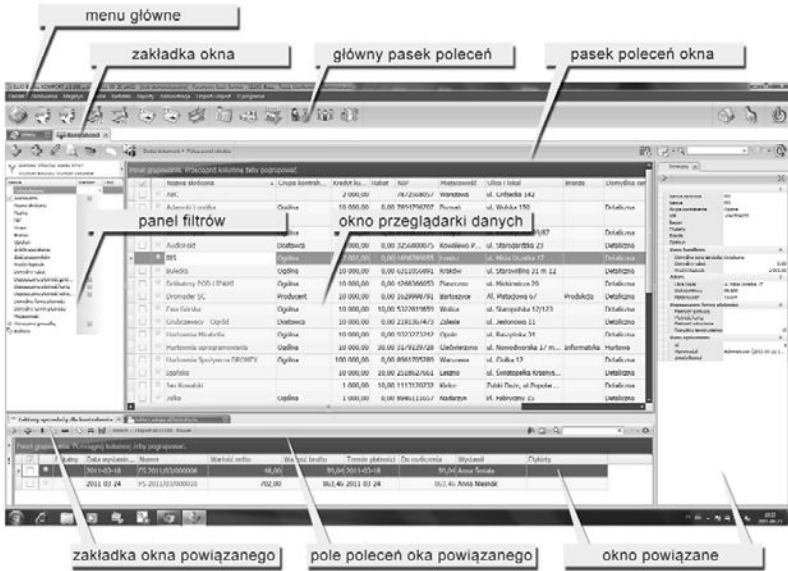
menu główne

zakładka okna

główny pasek poleceń

pasek poleceń okna

panel filtrów

okno przeglądarki danych

zakładka okna powiązanego

pole poleceń oka powiązanego

okno powiązane

Panel grupowania. Przeciągnij kolumnę tutaj by pogrupować.

| | | Nazwa skrócona | Grupa kontrah... | Kredyt ku... | Rabat | NIP | Miejscowość | Ulica i lokal | Branża | Domyślna cena |
|---|---|---|---|---|---|---|---|---|---|---|
| | | ABC | | 2 000,00 | | | Warszawa | ul. Cmentarna 142 | | |
| | | Adamski i spółka | Ogólna | 10 000,00 | | | Poznań | ul. Wołska 150 | | Detaliczna |
| | | AudioHit | Dostawca | 10 000,00 | | | Kowalewo P... | ul. Starogardzka 23 | | Detaliczna |
| | | BIS | Ogólna | 10 000,00 | | | | | | Detaliczna |
| | | Bolero | Ogólna | 10 000,00 | | | Kraków | ul. Stromilino 31 m 12 | | Detaliczna |
| | | | Ogólna | 10 000,00 | | | Piaseczno | ul. Mickiewicza 20 | | Detaliczna |
| | | Dromader SC | Producent | 10 000,00 | | | Bartoszyce | Al. Piłsudskiego 6/7 | Produkcja | Detaliczna |
| | | Ewa Kalska | Ogólna | 10 000,00 | | | Wolica | ul. Skotopolska 12/123 | | Detaliczna |
| | | Grubczewski Ogród | Dostawca | 10 000,00 | | | Zalesie | ul. Jedorowa 11 | | Detaliczna |
| | | Hurtownia Mirabelka | Ogólna | 10 000,00 | | | Opole | ul. Raszyńska 35 | | Detaliczna |
| | | Hurtownia oprogramowania | Ogólna | 10 000,00 | | | Ciechanów | ul. Nowodworska 1/ m... | Informatyka | Hurtowa |
| | | Hurtownia Spożywcza DROPEX | Ogólna | 100 000,00 | | | Warszawa | ul. Cicha 12 | | Detaliczna |
| | | Lipińska | Ogólna | 10 000,00 | | | Leszno | ul. Świętopełka Krzywo... | | Detaliczna |
| | | Jan Kowalski | | 1 000,00 | | | Kielce | Polski Dwór, ul. Popular... | | Detaliczna |
| | | Jolka | Ogólna | 1 000,00 | | | Nadarzyn | ul. Fabryczna 25 | | Detaliczna |

Panel grupowania. Przeciągnij kolumnę tutaj by pogrupować.

| | | Statusy | Data wystawie... | Numer | Wartość netto | Wartość brutto | Termin płatności | Do rozliczenia | Wystawił | Dyskryty |
|---|---|---|---|---|---|---|---|---|---|---|
| | | | 2011-03-18 | FS 2011/03/000006 | 48,00 | | 59,04 2011-03-18 | | 59,04 Anna Śmiała | |
| | | | 2011 03 24 | FS 2011/03/000010 | 702,00 | | 863,46 2011 03 24 | | 863,46 Anna Nieśmiała | |